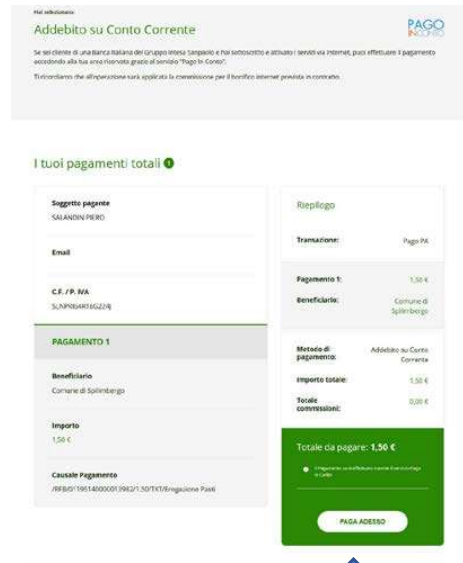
Hai selezionato

Addebito su Conto Corrente

PAGO IN CONTO

Se sei cliente di una Banca Italiana del Gruppo Intesa Sanpaolo e hai sottoscritto e attivato i servizi via internet, puoi effettuare il pagamento accedendo alla tua area riservata grazie al servizio "Pago In Conto".

Ti ricordiamo che all'operazione sarà applicata la commissione per il bonifico internet prevista in contratto.

I tuoi pagamenti totali 1

Soggetto pagante
SALANDIN PIERO

Email

C.F. / P. IVA
SLNPR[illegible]

PAGAMENTO 1

Beneficiario
Comune di Spilimbergo

Importo
1,50 €

Causale Pagamento
/RFB/0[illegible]/1.50/TXT/Erogazione Pasti

Riepilogo

Transazione: Pago PA

Pagamento 1: 1,50 €

Beneficiario: Comune di Spilimbergo

Metodo di pagamento: Addebito su Conto Corrente

Importo totale: 1,50 €

Totale commissioni: 0,00 €

Totale da pagare: 1,50 €

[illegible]

PAGA ADESSO